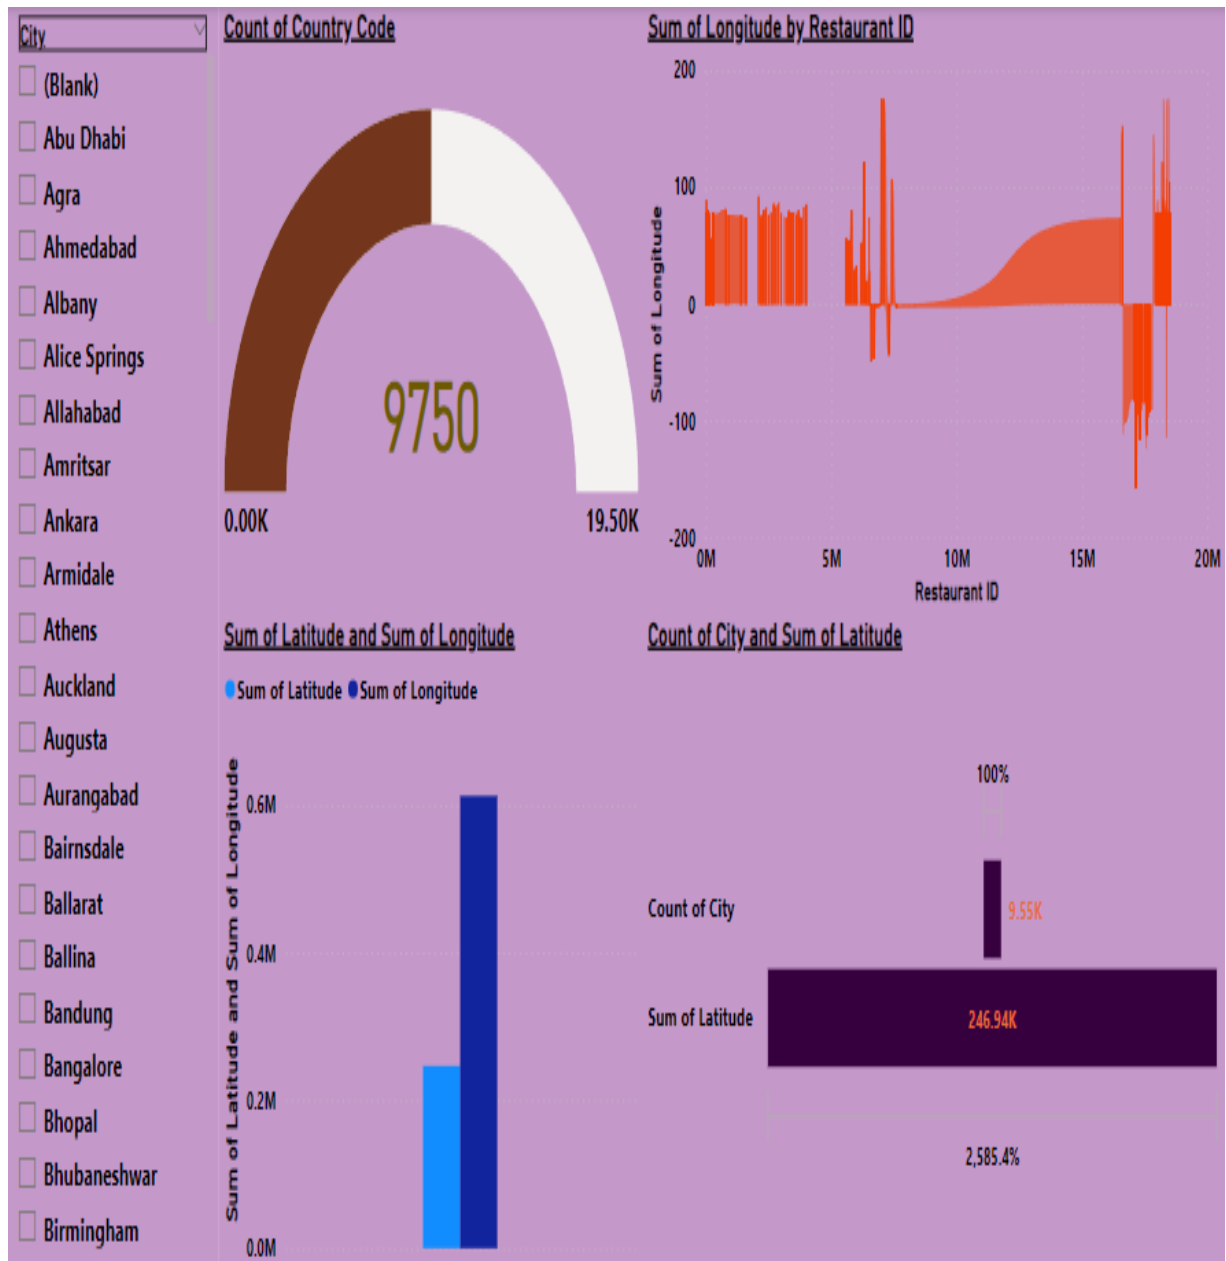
City

(Blank)
Abu Dhabi
Agra
Ahmedabad
Albany
Alice Springs
Allahabad
Amritsar
Ankara
Armidale
Athens
Auckland
Augusta
Aurangabad
Bairnsdale
Ballarat
Ballina
Bandung
Bangalore
Bhopal
Bhubaneshwar
Birmingham

Count of Country Code

9750

0.00K

19.50K

Sum of Longitude by Restaurant ID

200
100
0
-100
-200

Sum of Longitude

0M
5M
10M
15M
20M

Restaurant ID

Sum of Latitude and Sum of Longitude

Sum of Latitude Sum of Longitude

Sum of Latitude and Sum of Longitude

0.6M
0.4M
0.2M
0.0M

Count of City and Sum of Latitude

100%

Count of City

9.55K

Sum of Latitude

246.94K

2,585.4%